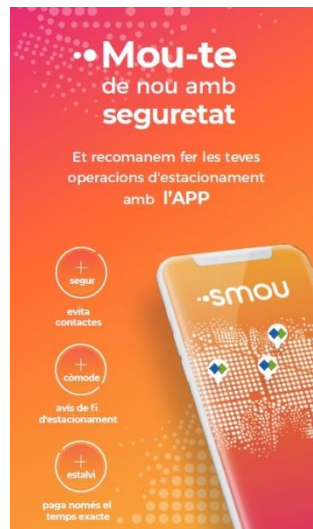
•·Mou-te
de nou amb
seguretat

Et recomanem fer les teves operacions d'estacionament amb l'APP

+
segur
evita contactes

+
còmode
avís de fi d'estacionament

+
estalvi
paga només el temps exacte

•·smou